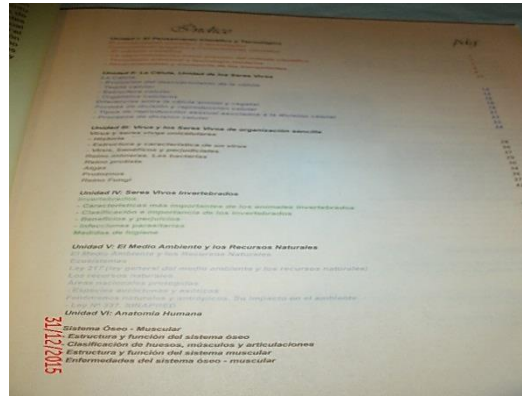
Índice

pág

Unidad II: La Célula. Unidad de los Seres Vivos

Unidad III: Virus y los Seres Vivos de organización sencilla

Unidad IV: Seres Vivos Invertebrados

Unidad V: El Medio Ambiente y los Recursos Naturales

Unidad VI: Anatomía Humana

Sistema Óseo - Muscular
Estructura y función del sistema óseo
Clasificación de huesos, músculos y articulaciones
Estructura y función del sistema muscular
Enfermedades del sistema óseo - muscular

31/12/2015